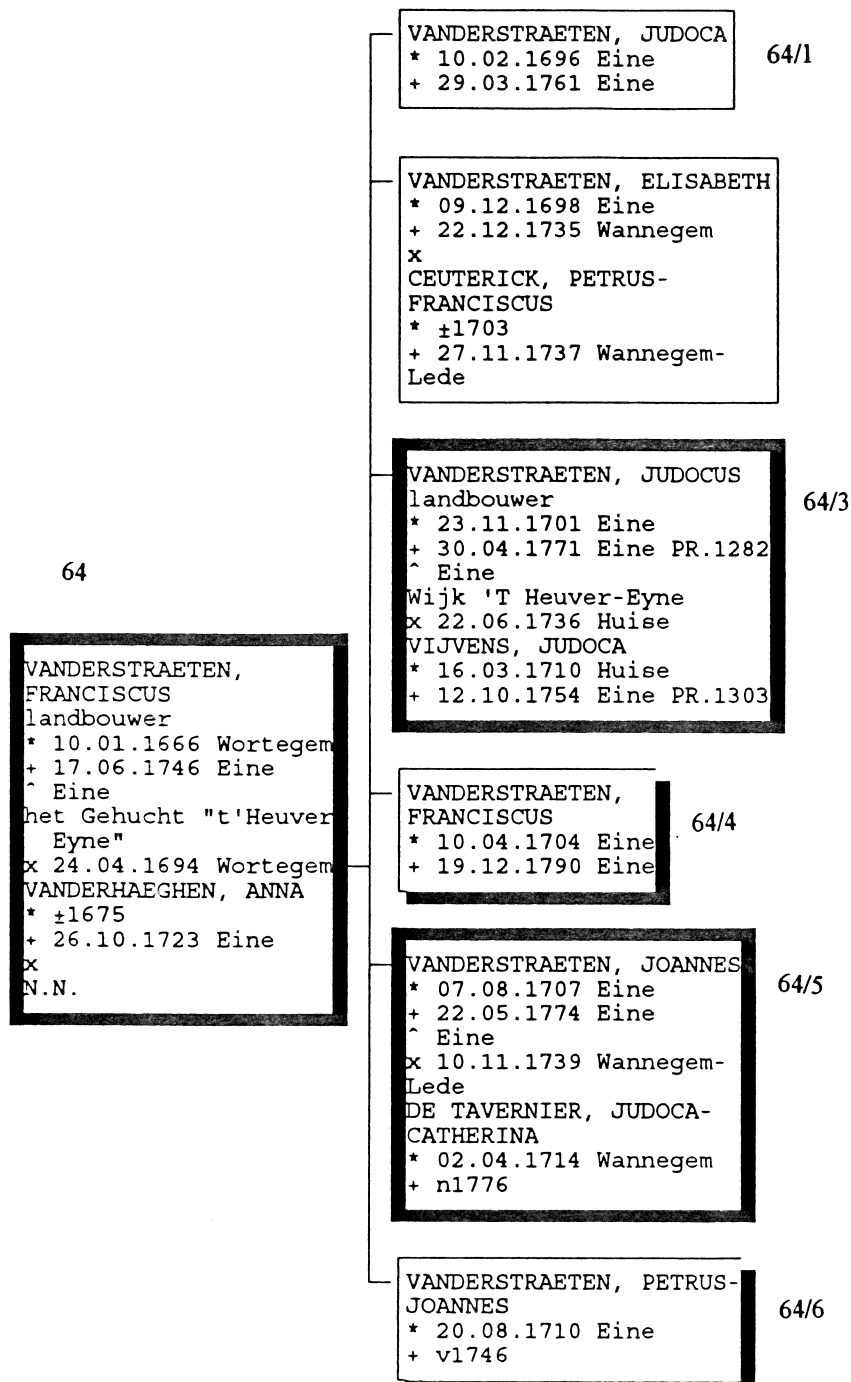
VANDERSTRAETEN, JUDOCA
* 10.02.1696 Eine
+ 29.03.1761 Eine

64/1

VANDERSTRAETEN, ELISABETH
* 09.12.1698 Eine
+ 22.12.1735 Wannegem
x
CEUTERICK, PETRUS-FRANCISCUS
* ±1703
+ 27.11.1737 Wannegem-Lede

VANDERSTRAETEN, JUDOCUS
landbouwer
* 23.11.1701 Eine
+ 30.04.1771 Eine PR.1282
^ Eine
Wijk 'T Heuver-Eyne
x 22.06.1736 Huise
VIJVENS, JUDOCA
* 16.03.1710 Huise
+ 12.10.1754 Eine PR.1303

64/3

64

VANDERSTRAETEN, FRANCISCUS
landbouwer
* 10.01.1666 Wortegem
+ 17.06.1746 Eine
^ Eine
het Gehucht "t'Heuver Eyne"
x 24.04.1694 Wortegem
VANDERHAEGHEN, ANNA
* ±1675
+ 26.10.1723 Eine
x
N.N.

VANDERSTRAETEN, FRANCISCUS
* 10.04.1704 Eine
+ 19.12.1790 Eine

64/4

VANDERSTRAETEN, JOANNES
* 07.08.1707 Eine
+ 22.05.1774 Eine
^ Eine
x 10.11.1739 Wannegem-Lede
DE TAVERNIER, JUDOCA-CATHERINA
* 02.04.1714 Wannegem
+ n1776

64/5

VANDERSTRAETEN, PETRUS-JOANNES
* 20.08.1710 Eine
+ v1746

64/6